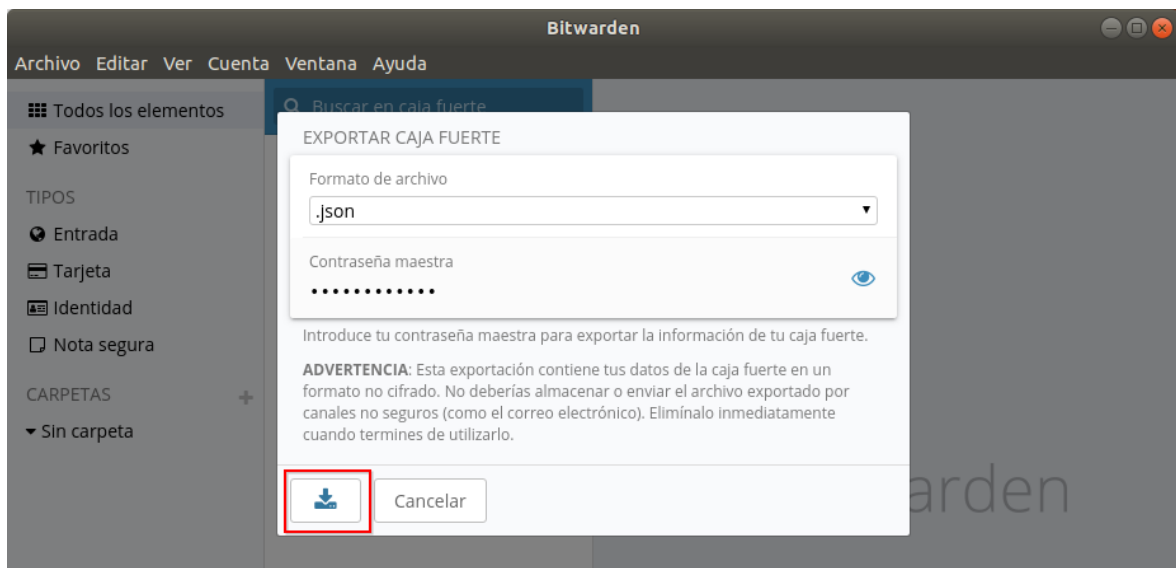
Bitwarden

Archivo Editar Ver Cuenta Ventana Ayuda

Todos los elementos
Favoritos
TIPOS
Entrada
Tarjeta
Identidad
Nota segura
CARPETAS
Sin carpeta

Buscar en caja fuerte

EXPORTAR CAJA FUERTE

Formato de archivo
.json

Contraseña maestra
•••••••••••••

Introduce tu contraseña maestra para exportar la información de tu caja fuerte.

**ADVERTENCIA**: Esta exportación contiene tus datos de la caja fuerte en un formato no cifrado. No deberías almacenar o enviar el archivo exportado por canales no seguros (como el correo electrónico). Elimínalo inmediatamente cuando termines de utilizarlo.

Cancelar

arden